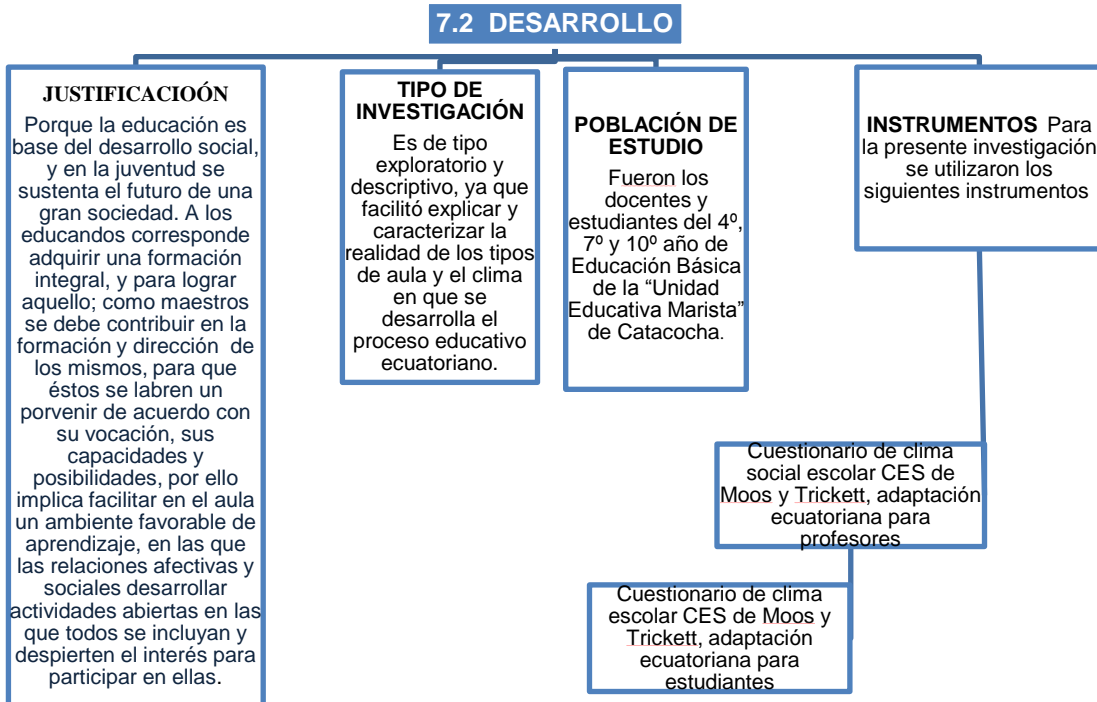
7.2 DESARROLLO

JUSTIFICACIOÓN

Porque la educación es base del desarrollo social, y en la juventud se sustenta el futuro de una gran sociedad. A los educandos corresponde adquirir una formación integral, y para lograr aquello; como maestros se debe contribuir en la formación y dirección de los mismos, para que éstos se labren un porvenir de acuerdo con su vocación, sus capacidades y posibilidades, por ello implica facilitar en el aula un ambiente favorable de aprendizaje, en las que las relaciones afectivas y sociales desarrollar actividades abiertas en las que todos se incluyan y despierten el interés para participar en ellas.

TIPO DE INVESTIGACIÓN

Es de tipo exploratorio y descriptivo, ya que facilitó explicar y caracterizar la realidad de los tipos de aula y el clima en que se desarrolla el proceso educativo ecuatoriano.

POBLACIÓN DE ESTUDIO

Fueron los docentes y estudiantes del 4º, 7º y 10º año de Educación Básica de la "Unidad Educativa Marista" de Catacocha.

INSTRUMENTOS Para la presente investigación se utilizaron los siguientes instrumentos

Cuestionario de clima social escolar CES de Moos y Trickett, adaptación ecuatoriana para profesores

Cuestionario de clima escolar CES de Moos y Trickett, adaptación ecuatoriana para estudiantes